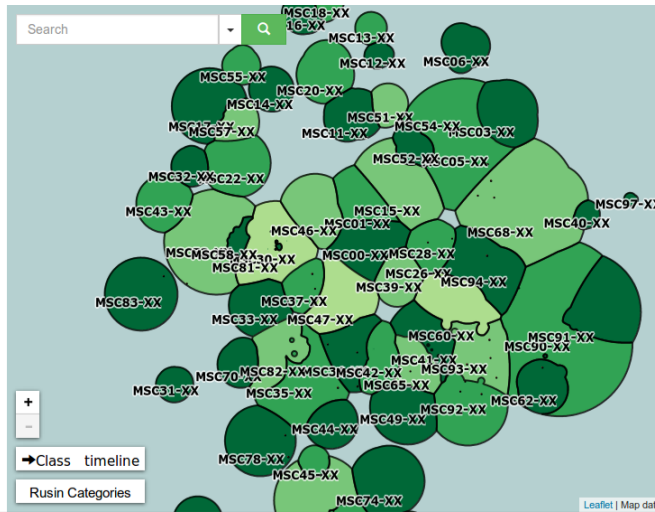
Search

MSC18-XX
16-XX
MSC13-XX
MSC12-XX
MSC06-XX
MSC55-XX
MSC20-XX
MSC14-XX
MSC51-XX
MSC17-XX
MSC57-XX
MSC11-XX
MSC54-XX
MSC03-XX
MSC52-XX
MSC05-XX
MSC32-XX
MSC22-XX
MSC97-XX
MSC43-XX
MSC15-XX
MSC46-XX
MSC01-XX
MSC68-XX
MSC40-XX
MSC58-XX
30-XX
MSC00-XX
MSC28-XX
MSC81-XX
MSC26-XX
MSC39-XX
MSC94-XX
MSC83-XX
MSC37-XX
MSC33-XX
MSC47-XX
MSC60-XX
MSC91-XX
MSC90-XX
MSC41-XX
MSC82-XX
MSC3
MSC42-XX
MSC93-XX
MSC70-XX
MSC65-XX
MSC31-XX
MSC35-XX
MSC62-XX
MSC49-XX
MSC92-XX
MSC44-XX
MSC78-XX
MSC45-XX
MSC74-XX
+
-
➔Class timeline
Rusin Categories
Leaflet | Map dat